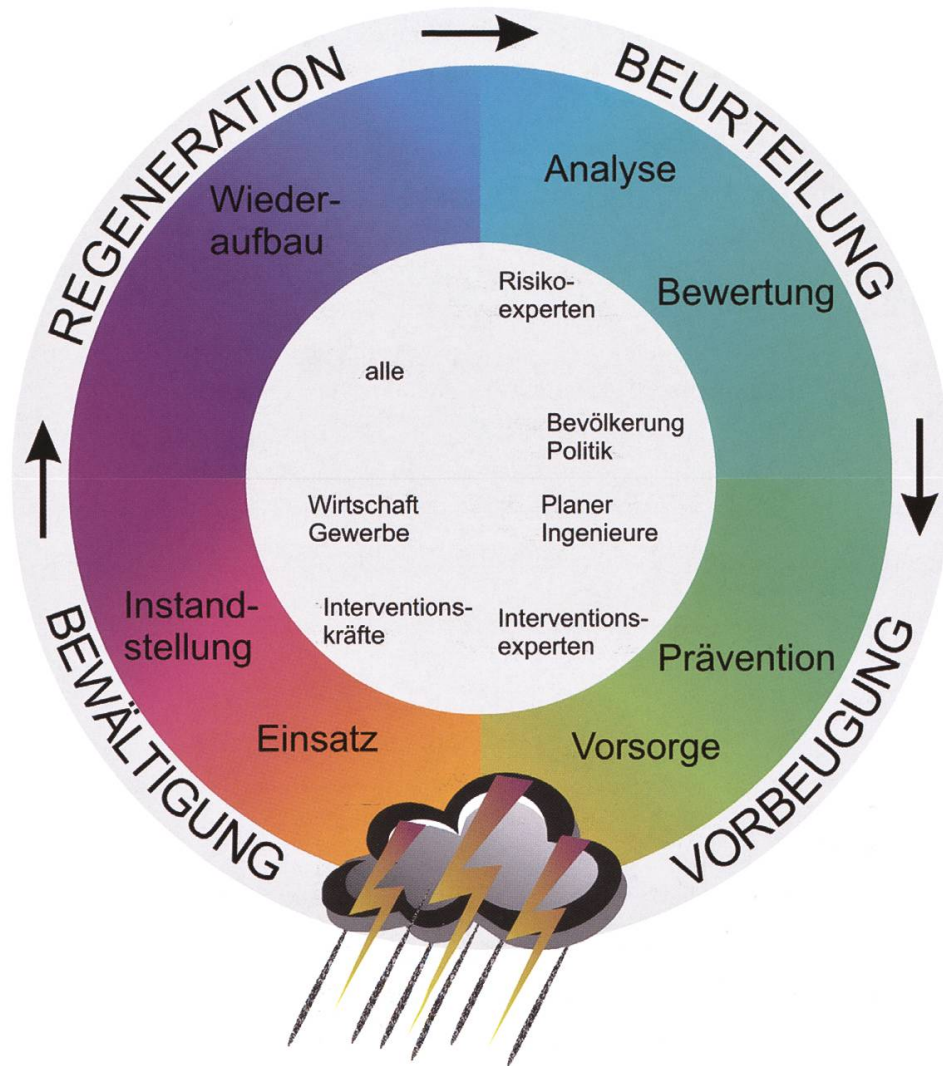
REGENERATION

BEURTEILUNG

Analyse

Bewertung

Wiederaufbau

Risikoexperten

alle

Bevölkerung
Politik

Wirtschaft
Gewerbe

Planer
Ingenieure

Interventionskräfte

Interventionsexperten

Instandstellung

Prävention

Einsatz

Vorsorge

BEWÄLTIGUNG

VORBEUGUNG